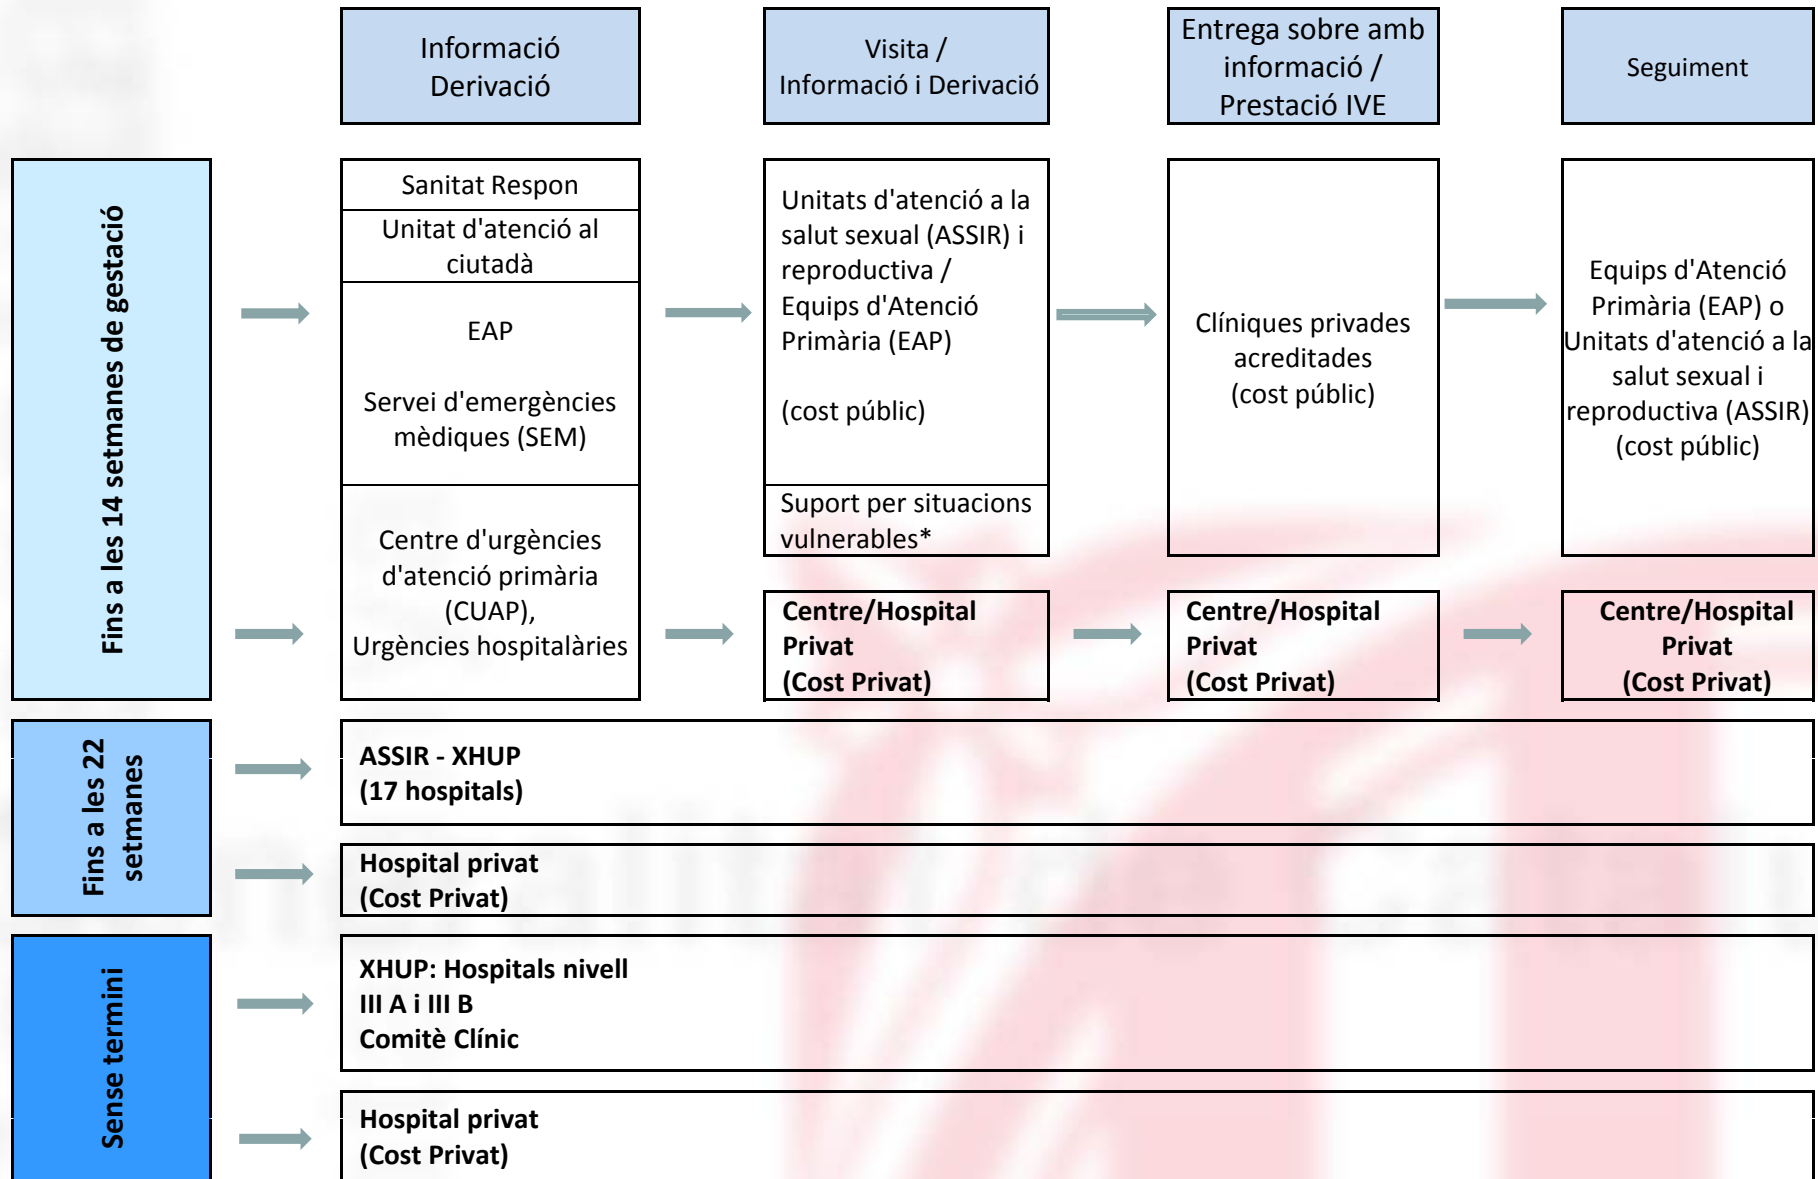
Informació Derivació

Visita / Informació i Derivació

Entrega sobre amb informació / Prestació IVE

Seguiment

Fins a les 14 setmanes de gestació

Sanitat Respon

Unitat d'atenció al ciutadà

EAP

Servei d'emergències mèdiques (SEM)

Centre d'urgències d'atenció primària (CUAP), Urgències hospitalàries

Unitats d'atenció a la salut sexual (ASSIR) i reproductiva / Equips d'Atenció Primària (EAP)

(cost públic)

Suport per situacions vulnerables*

Clíniques privades acreditades (cost públic)

Equips d'Atenció Primària (EAP) o Unitats d'atenció a la salut sexual i reproductiva (ASSIR) (cost públic)

Centre/Hospital Privat (Cost Privat)

Centre/Hospital Privat (Cost Privat)

Centre/Hospital Privat (Cost Privat)

Fins a les 22 setmanes

ASSIR - XHUP (17 hospitals)

Hospital privat (Cost Privat)

Sense termini

XHUP: Hospitals nivell III A i III B Comitè Clínic

Hospital privat (Cost Privat)